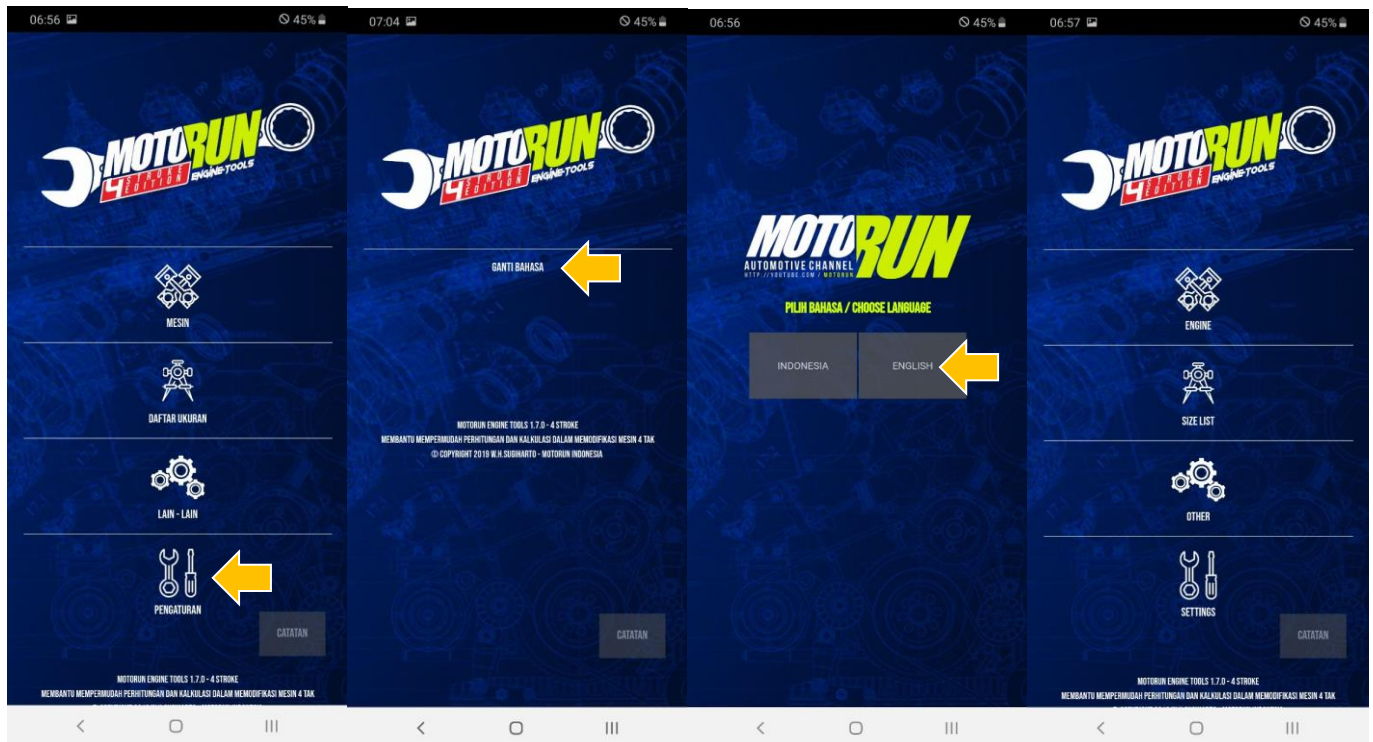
06:56 45%

MOTORUN 4 STROKE EDITION ENGINE-TOOLS

MESIN

DAFTAR UKURAN

LAIN - LAIN

PENGATURAN

CATATAN

MOTORUN ENGINE TOOLS 1.7.0 - 4 STROKE
MEMBANTU MEMPERMUDAH PERHITUNGAN DAN KALKULASI DALAM MEMODIFIKASI MESIN 4 TAK
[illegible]

07:04 45%

MOTORUN 4 STROKE EDITION ENGINE-TOOLS

GANTI BAHASA

MOTORUN ENGINE TOOLS 1.7.0 - 4 STROKE
MEMBANTU MEMPERMUDAH PERHITUNGAN DAN KALKULASI DALAM MEMODIFIKASI MESIN 4 TAK
© COPYRIGHT 2019 W.H.SUGIHARTO - MOTORUN INDONESIA

CATATAN

06:56 45%

MOTORUN
AUTOMOTIVE CHANNEL
HTTP://YOUTUBE.COM/MOTORUN

PILIH BAHASA / CHOOSE LANGUAGE

INDONESIA

ENGLISH

06:57 45%

MOTORUN 4 STROKE EDITION ENGINE-TOOLS

ENGINE

SIZE LIST

OTHER

SETTINGS

CATATAN

MOTORUN ENGINE TOOLS 1.7.0 - 4 STROKE
MEMBANTU MEMPERMUDAH PERHITUNGAN DAN KALKULASI DALAM MEMODIFIKASI MESIN 4 TAK
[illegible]